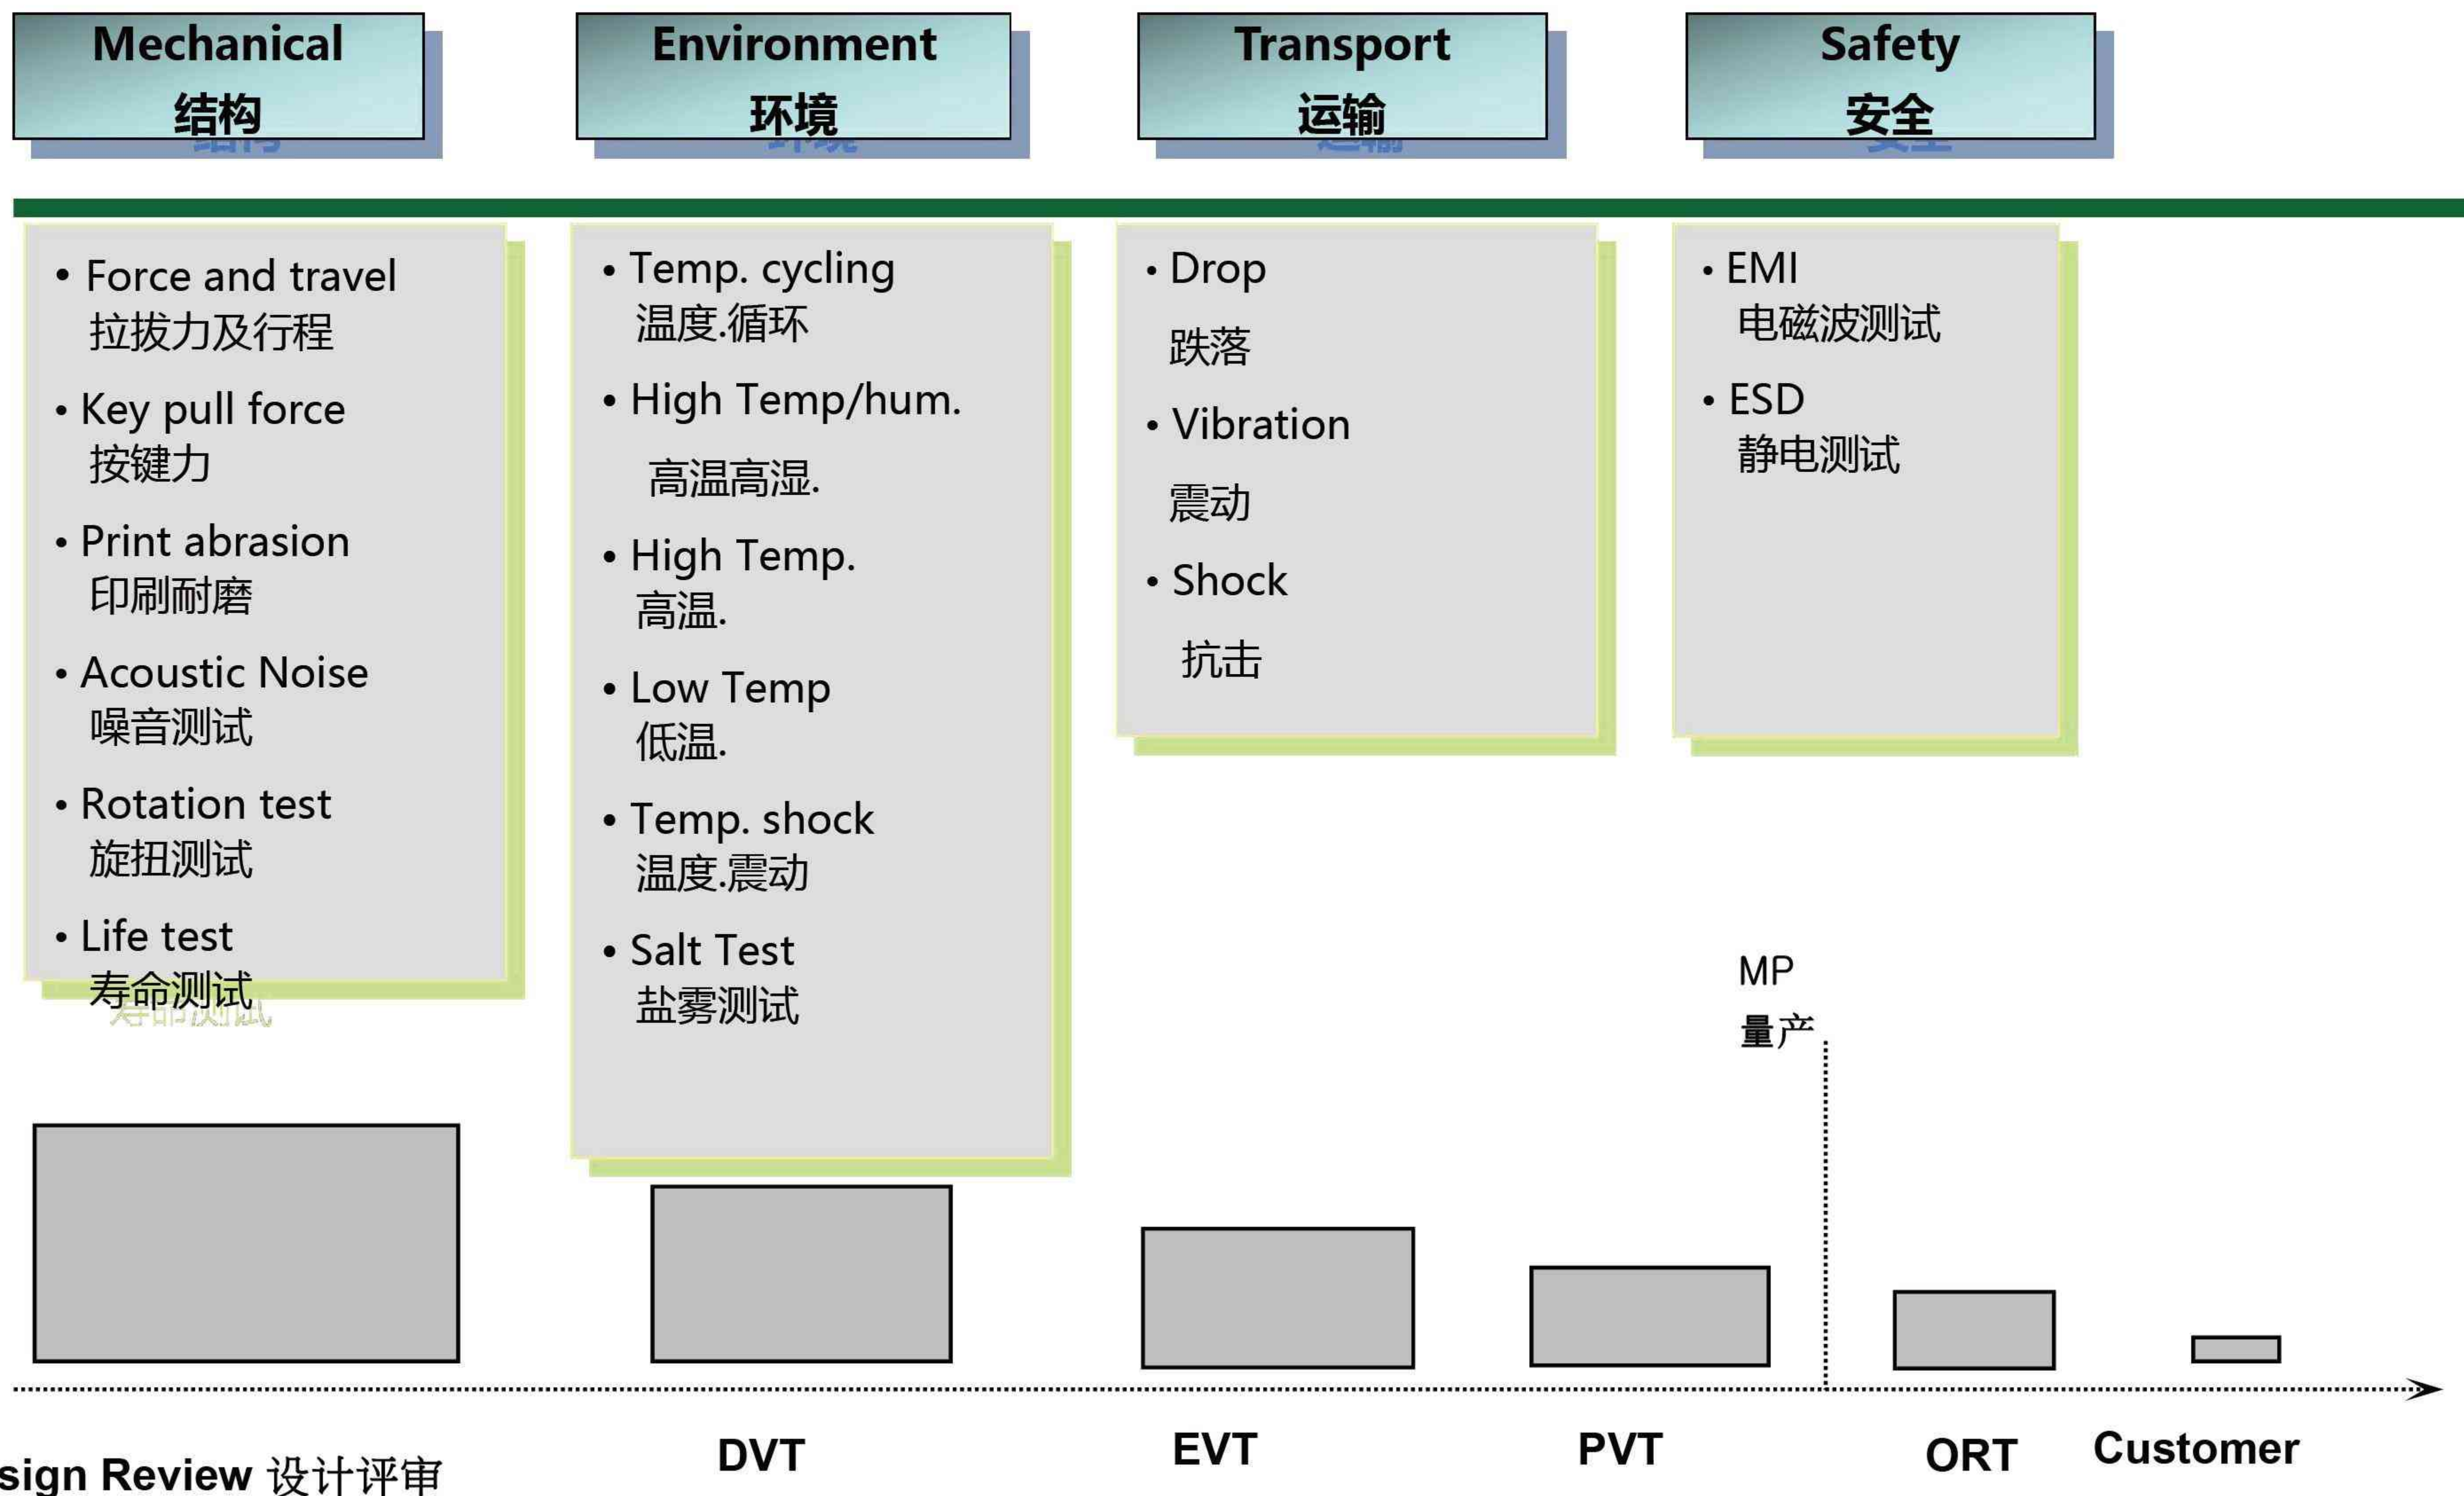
Mechanical
结构

Environment
环境

Transport
运输

Safety
安全

• Force and travel
拉拔力及行程

• Key pull force
按键力

• Print abrasion
印刷耐磨

• Acoustic Noise
噪音测试

• Rotation test
旋扭测试

• Life test
寿命测试

• Temp. cycling
温度.循环

• High Temp/hum.
高温高湿.

• High Temp.
高温.

• Low Temp
低温.

• Temp. shock
温度.震动

• Salt Test
盐雾测试

• Drop
跌落

• Vibration
震动

• Shock
抗击

• EMI
电磁波测试

• ESD
静电测试

MP
量产

sign Review 设计评审

DVT

EVT

PVT

ORT

Customer